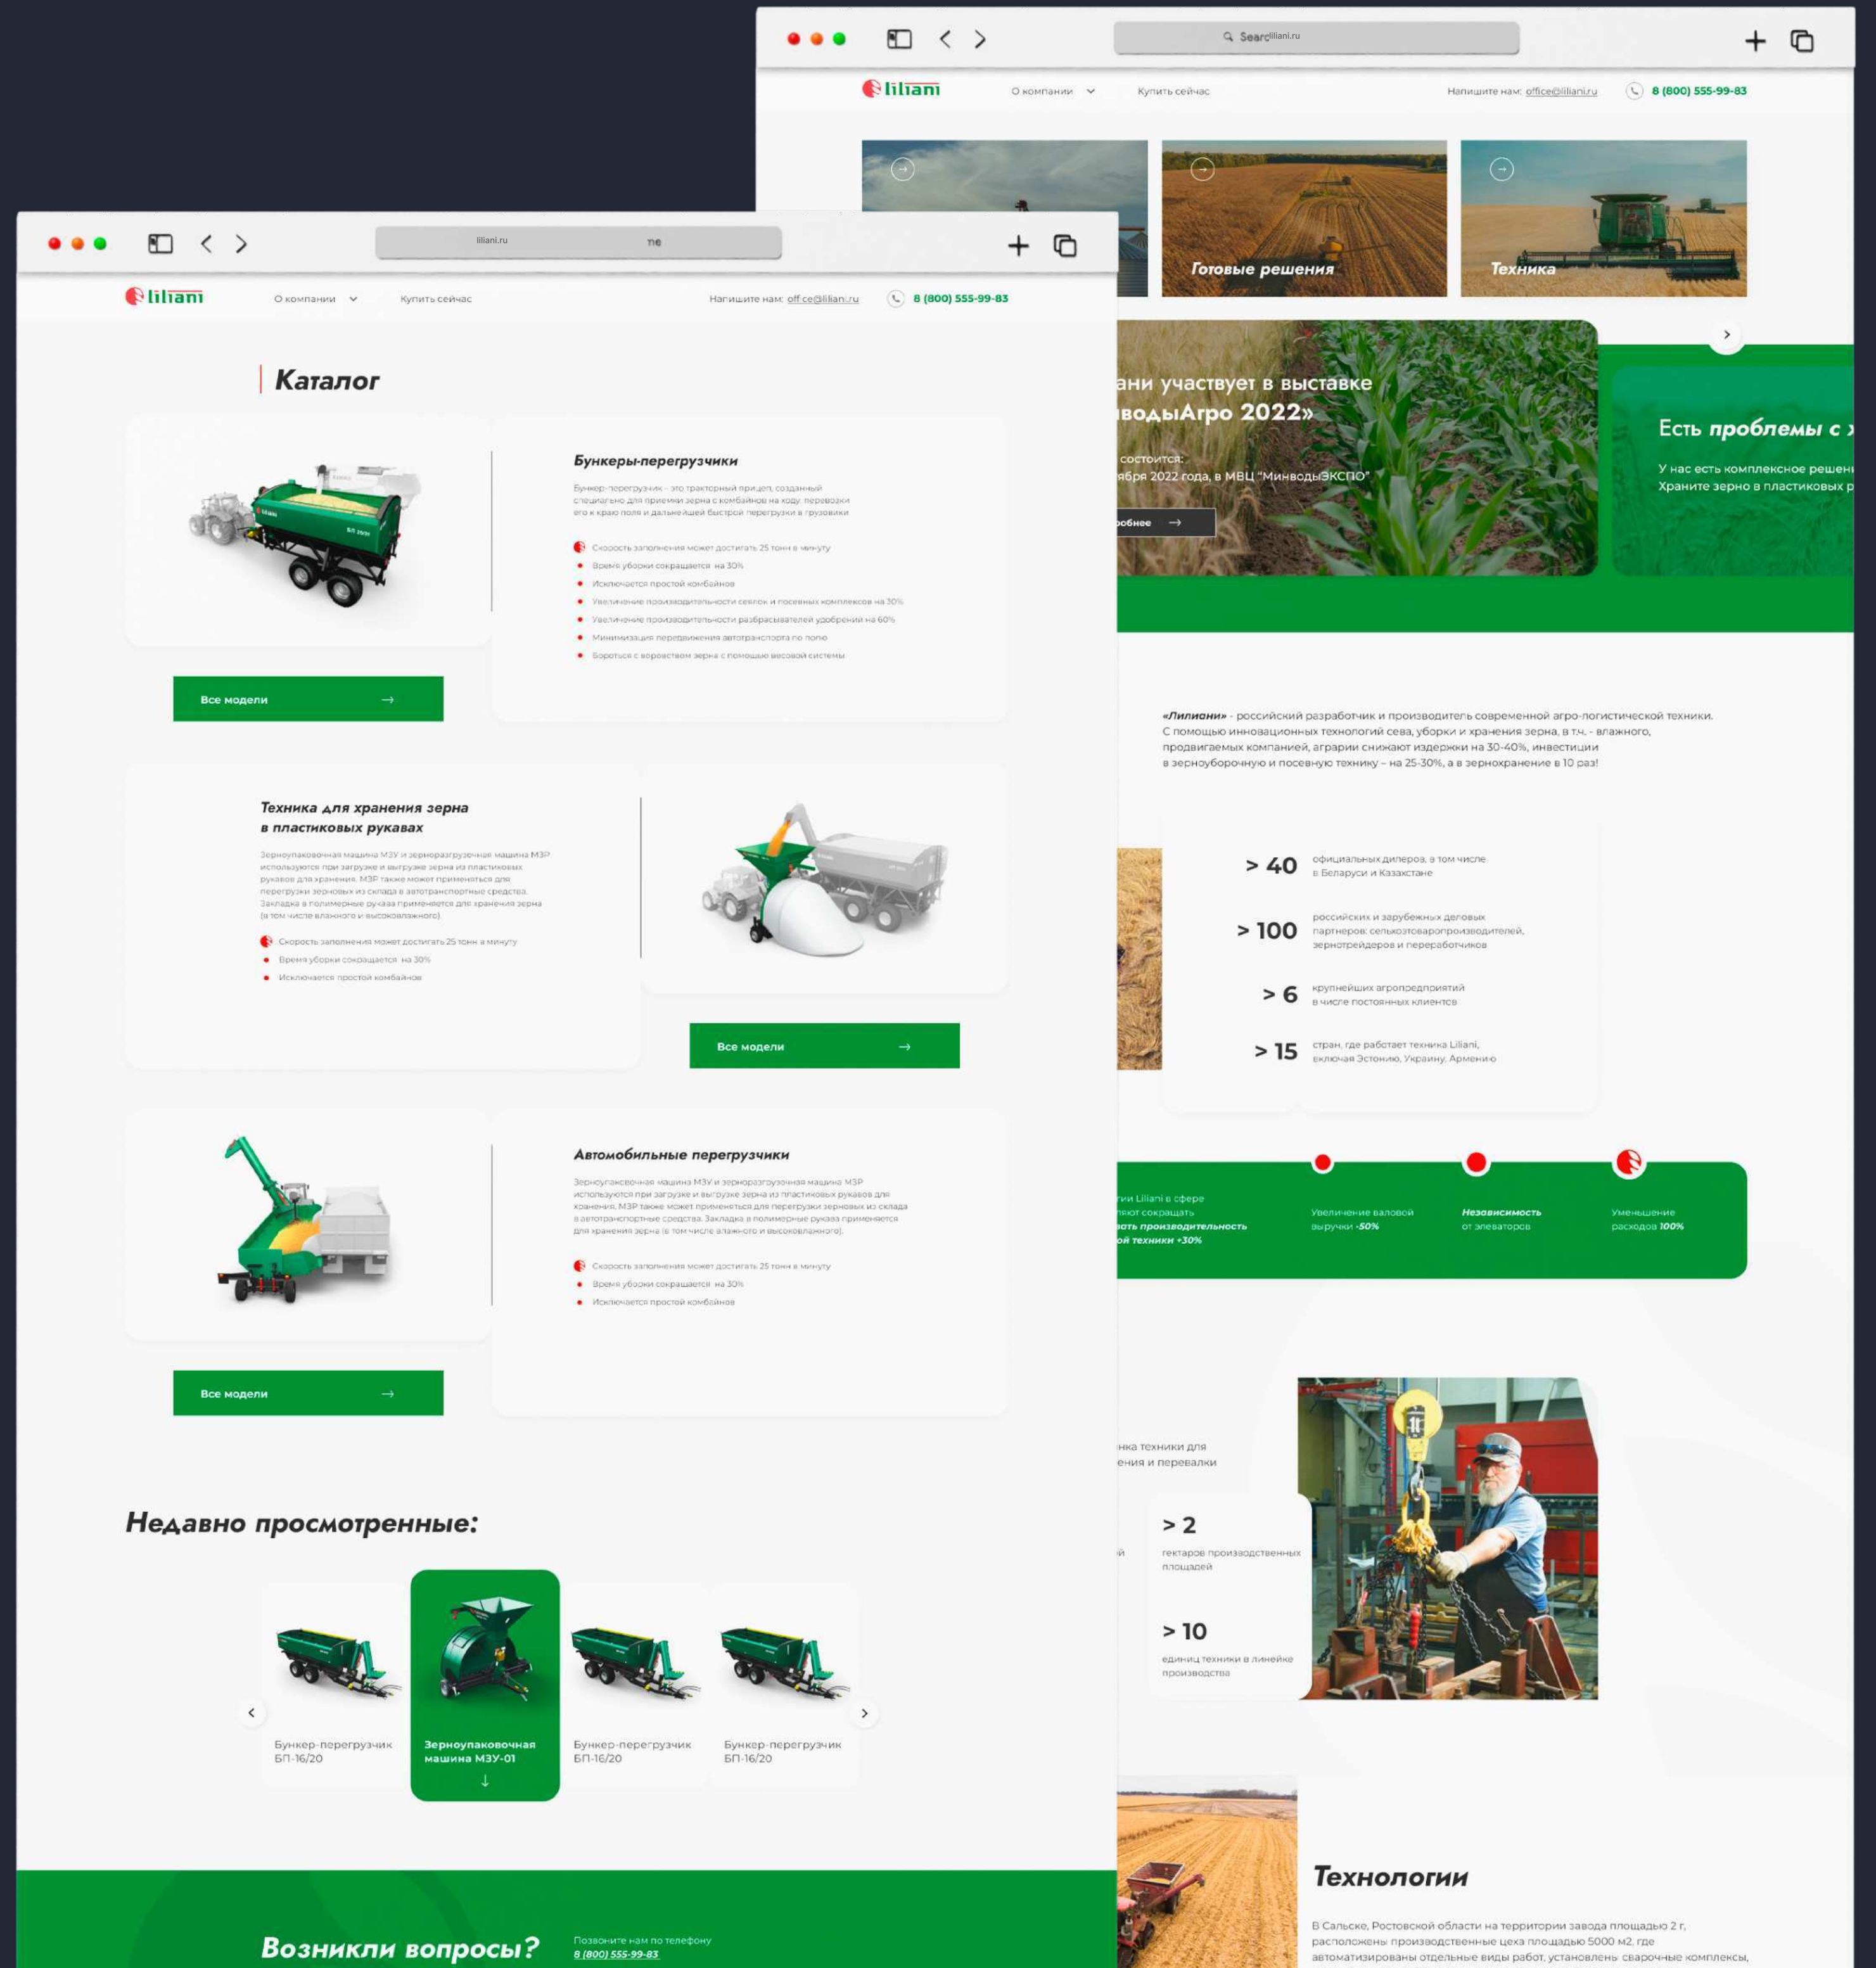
Searcliliani.ru

liliani   О компании   Купить сейчас   Напишите нам: office@liliani.ru   8 (800) 555-99-83

Готовые решения

Техника

ани участвует в выставке
водыАгро 2022»

состоится:
ября 2022 года, в МВЦ "МинводыЭКСПО"

робнее

Есть проблемы с х

У нас есть комплексное решен
Храните зерно в пластиковых р

«Лилиани» - российский разработчик и производитель современной агро-логистической техники. С помощью инновационных технологий сева, уборки и хранения зерна, в т.ч. - влажного, продвигаемых компанией, аграрии снижают издержки на 30-40%, инвестиции в зерноуборочную и посевную технику – на 25-30%, а в зернохранение в 10 раз!

> 40 официальных дилеров, в том числе в Беларуси и Казахстане

> 100 российских и зарубежных деловых партнеров: сельхозтоваропроизводителей, зернотрейдеров и переработчиков

> 6 крупнейших агропредприятий в числе постоянных клиентов

> 15 стран, где работает техника Liliani, включая Эстонию, Украину, Армению

ии Liliani в сфере
ляют сокращать
вать производительность
ой техники +30%

Увеличение валовой выручки -50%

Независимость от элеваторов

Уменьшение расходов 100%

нка техники для
ения и перевалки

> 2 гектаров производственных площадей

> 10 единиц техники в линейке производства

Технологии

В Сальске, Ростовской области на территории завода площадью 2 г, расположены производственные цеха площадью 5000 м2, где автоматизированы отдельные виды работ, установлены сварочные комплексы,

liliani.ru

liliani   О компании   Купить сейчас   Напишите нам: office@liliani.ru   8 (800) 555-99-83

Каталог

Бункеры-перегрузчики

Бункер-перегрузчик - это тракторный прицеп, созданный специально для приемки зерна с комбайнов на ходу, перевозки его к краю поля и дальнейшей быстрой перегрузки в грузовики

Скорость заполнения может достигать 25 тонн в минуту
Время уборки сокращается на 30%
Исключается простой комбайнов
Увеличение производительности сеялок и посевных комплексов на 30%
Увеличение производительности разбрасывателей удобрений на 60%
Минимизация передвижения автотранспорта по полю
Борьба с воровством зерна с помощью весовой системы

Все модели

Техника для хранения зерна в пластиковых рукавах

Зерноупаковочная машина МЗУ и зерноразгрузочная машина МЗР используются при загрузке и выгрузке зерна из пластиковых рукавов для хранения. МЗР также может применяться для перегрузки зерновых из склада в автотранспортные средства. Закладка в полимерные рукава применяется для хранения зерна (в том числе влажного и высоковлажного).

Скорость заполнения может достигать 25 тонн в минуту
Время уборки сокращается на 30%
Исключается простой комбайнов

Все модели

Автомобильные перегрузчики

Зерноупаковочная машина МЗУ и зерноразгрузочная машина МЗР используются при загрузке и выгрузке зерна из пластиковых рукавов для хранения. МЗР также может применяться для перегрузки зерновых из склада в автотранспортные средства. Закладка в полимерные рукава применяется для хранения зерна (в том числе влажного и высоковлажного).

Скорость заполнения может достигать 25 тонн в минуту
Время уборки сокращается на 30%
Исключается простой комбайнов

Все модели

Недавно просмотренные:

Бункер-перегрузчик БП-16/20

Зерноупаковочная машина МЗУ-01

Бункер-перегрузчик БП-16/20

Бункер-перегрузчик БП-16/20

Возникли вопросы?

Позвоните нам по телефону
8 (800) 555-99-83